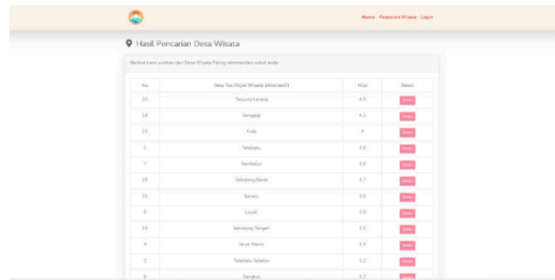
Home Pencarian Wisata Login

Hasil Pencarian Desa Wisata

Berikut ini adalah urutan dari Desa Wisata Paling rekomendasi untuk anda

| No | Desa Tau Objek Wisata (Alternatif) | Nilai | Detail |
|---|---|---|---|
| 20 | Gesang Kerang | 4.5 | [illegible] |
| 16 | Senggigi | 4.1 | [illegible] |
| 10 | Kuta | 4 | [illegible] |
| 1 | Tebelatu | 3.8 | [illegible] |
| 7 | Sembalun | 3.8 | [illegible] |
| 15 | Sekotong Barat | 3.7 | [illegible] |
| 11 | Senaru | 3.6 | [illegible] |
| 6 | Loyok | 3.5 | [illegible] |
| 19 | Sekotong Tengah | 3.5 | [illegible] |
| 4 | Jeruk Manis | 3.4 | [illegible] |
| 2 | Tetebatu Selatan | 3.2 | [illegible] |
| 8 | Sengkol | 3.2 | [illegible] |